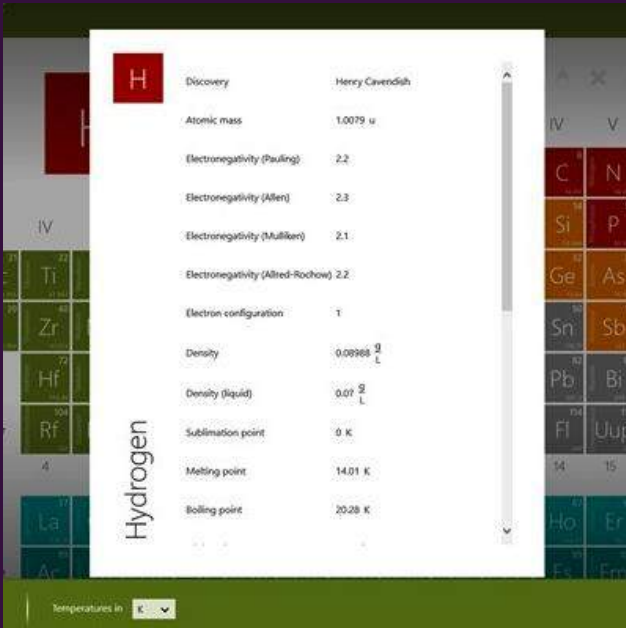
H

Hydrogen

| | |
|---|---|
| Discovery | Henry Cavendish |
| Atomic mass | 1.0079 u |
| Electronegativity (Pauling) | 2.2 |
| Electronegativity (Allen) | 2.3 |
| Electronegativity (Mulliken) | 2.1 |
| Electronegativity (Allred-Rochow) | 2.2 |
| Electron configuration | 1 |
| Density | 0.08988 $\frac{g}{L}$ |
| Density (liquid) | 0.07 $\frac{g}{L}$ |
| Sublimation point | 0 K |
| Melting point | 14.01 K |
| Boiling point | 20.28 K |

IV V
C N
Si P
Ge As
Sn Sb
Pb Bi
Fl Uup
14 15
Ho Er
Es Fm

IV
Ti
Zr
Hf
Rf
4
La
Ac

Temperatures in K